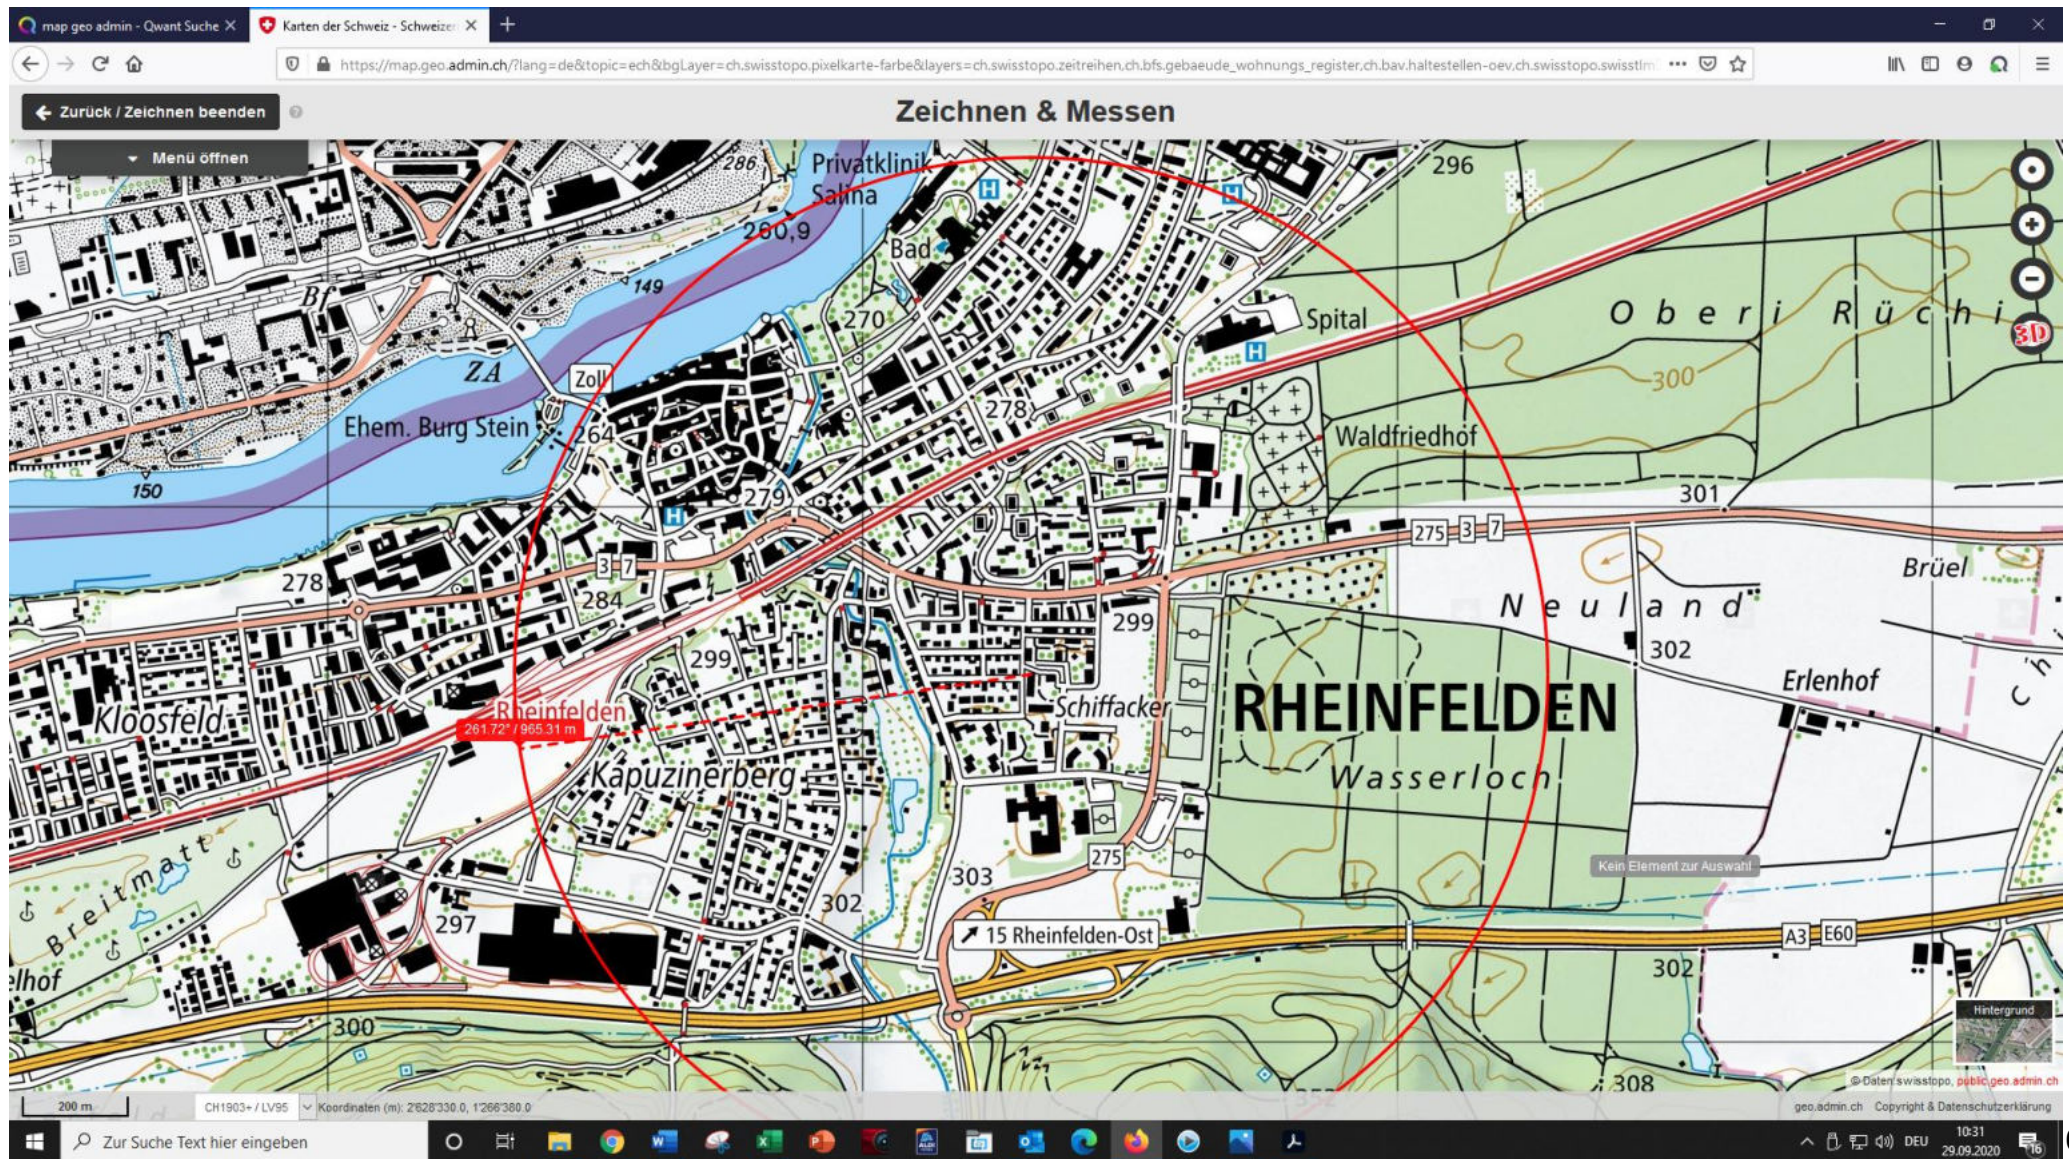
map geo admin - Qwant Suche ×
Karten der Schweiz - Schweizer ×
+

https://map.geo.admin.ch/?lang=de&topic=ech&bgLayer=ch.swisstopo.pixelkarte-farbe&layers=ch.swisstopo.zeitreihen,ch.bfs.gebaeude_wohnungs_register,ch.bav.haltestellen-oev,ch.swisstopo.swisstlm

← Zurück / Zeichnen beenden
Zeichnen & Messen
Menü öffnen

286
Privatklinik Salina
260,9
Bad
296
149
270
Spital
Oberi Rüchi
3D
ZA
Zoll
Ehem. Burg Stein
264
278
Waldfriedhof
300
150
279
301
275 3 7
3 7
278
284
Brüel
Neuland
299
299
302
Erlenhof
Kloosfeld
Rheinfelden
261.72° / 965.31 m
Schiffacker
RHEINFELDEN
Wasserloch
Kapuzinerberg
Breitmatt
275
Kein Element zur Auswahl
303
302
297
15 Rheinfelden-Ost
A3 E60
302
lhof
300
Hintergrund
308
© Daten: swisstopo, public.geo.admin.ch
200 m
CH1903+ / LV95
Koordinaten (m): 2'628'330.0, 1'266'380.0
geo.admin.ch Copyright & Datenschutzerklärung

Zur Suche Text hier eingeben
DEU
10:31
29.09.2020
16